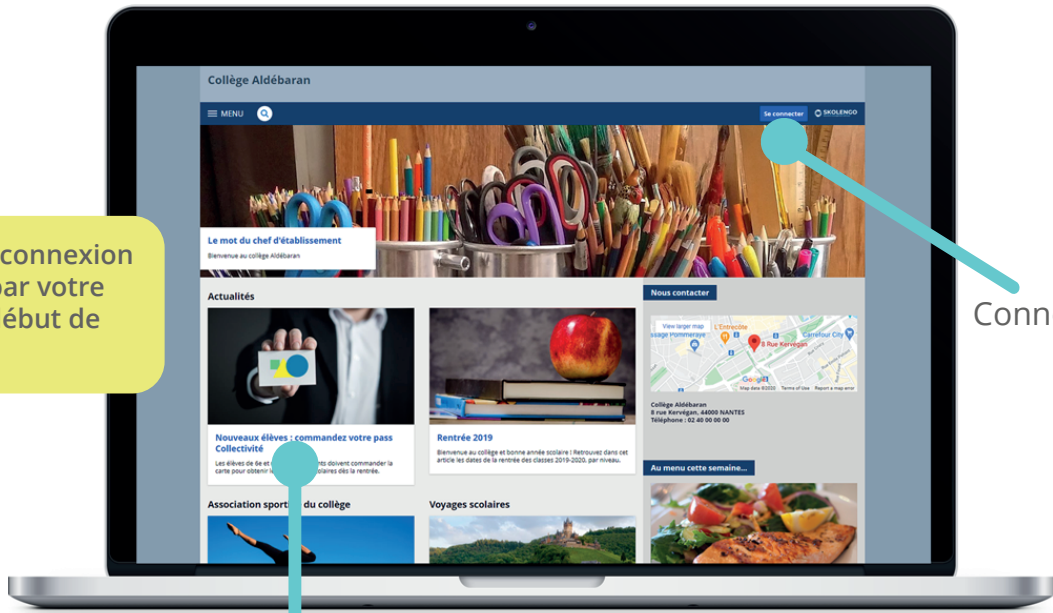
connexion
par votre
ébut de

Conn

Collège Aldébaran

MENU

Se connecter

SKOLENGO

Le mot du chef d'établissement

Bienvenue au collège Aldébaran

Actualités

Nouveaux élèves : commandez votre pass Collectivité

Les élèves de 6e et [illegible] doivent commander la carte pour obtenir l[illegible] scolaires dès la rentrée.

Rentrée 2019

Bienvenue au collège et bonne année scolaire ! Retrouvez dans cet article les dates de la rentrée des classes 2019-2020, par niveau.

Nous contacter

View larger map

L'Entrecôte

Carrefour City

8 Rue Kervégan

Google

Map data ©2020 Terms of Use Report a map error

Collège Aldébaran
8 rue Kervégan, 44000 NANTES
Téléphone : 02 40 00 00 00

Au menu cette semaine...

Association sporti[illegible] du collège

Voyages scolaires